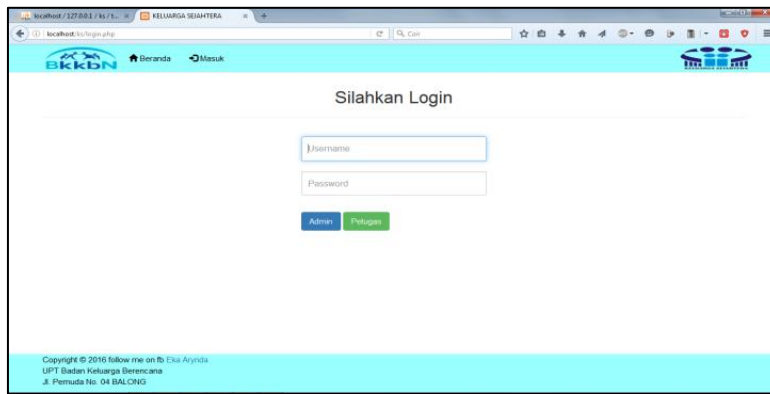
localhost / 127.0.0.1 / ks / t... × KELUARGA SEJAHTERA × +

localhost/ks/login.php

Q Cari

BKKbN Beranda Masuk

Silahkan Login

Username

Password

Admin Petugas

Copyright © 2016 follow me on fb Eka Arynda
UPT Badan Keluarga Berencana
Jl. Pemuda No. 04 BALONG